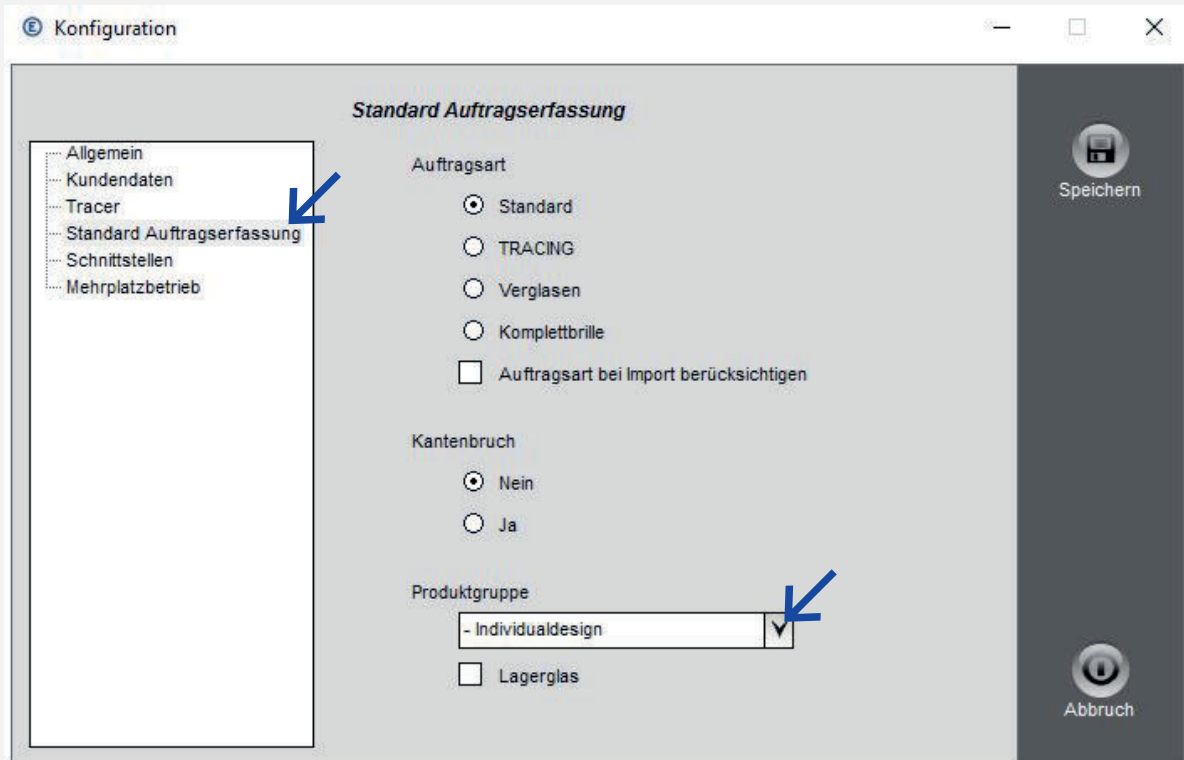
Konfiguration

Standard Auftragserfassung

Allgemein
Kundendaten
Tracer
Standard Auftragserfassung
Schnittstellen
Mehrplatzbetrieb

Auftragsart

Standard

TRACING

Verglasen

Komplettbrille

Auftragsart bei Import berücksichtigen

Kantenbruch

Nein

Ja

Produktgruppe

- Individualdesign

Lagerglas

Speichern

Abbruch